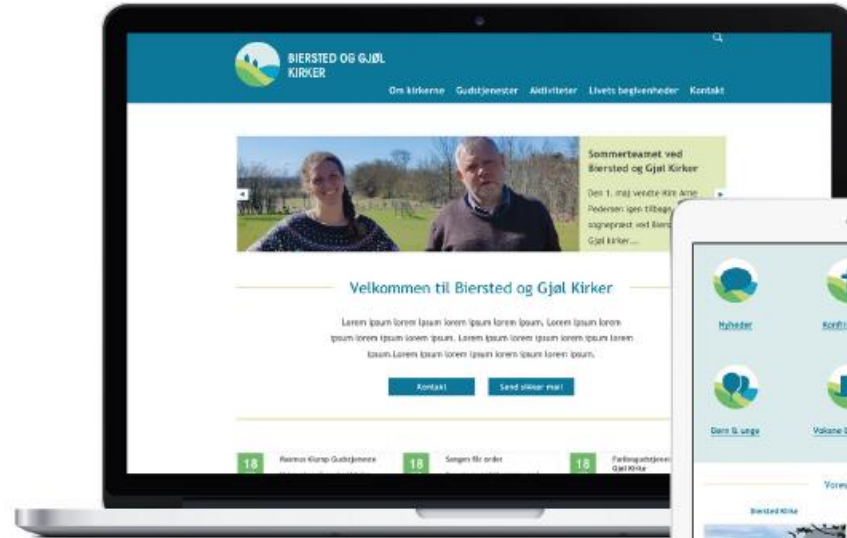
BIERSTED OG GJØL KIRKER

Om kirkerne Gudstjenester Aktiviteter Livets begivenheder Kontakt

Sommerteamet ved Biersted og Gjøl Kirker

Den 1. maj vendte Kim Arne Pedersen igen tilbage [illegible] sognepræst ved Bier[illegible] Gjøl kirker...

Velkommen til Biersted og Gjøl Kirker

Lorem ipsum lorem ipsum lorem ipsum lorem ipsum. Lorem ipsum lorem ipsum lorem ipsum lorem ipsum. Lorem ipsum lorem ipsum lorem ipsum lorem ipsum. Lorem ipsum lorem ipsum lorem ipsum lorem ipsum. Lorem ipsum.

Kontakt

Send sikker mail

18 Rasmus Klump Gudstjeneste

18 Sangen får orde

18 Fødselsgudstjeneste Gjøl Kirke

Nyheder

Konfi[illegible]

Børn & unge

Voksne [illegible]

Vores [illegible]

Biersted Kirke